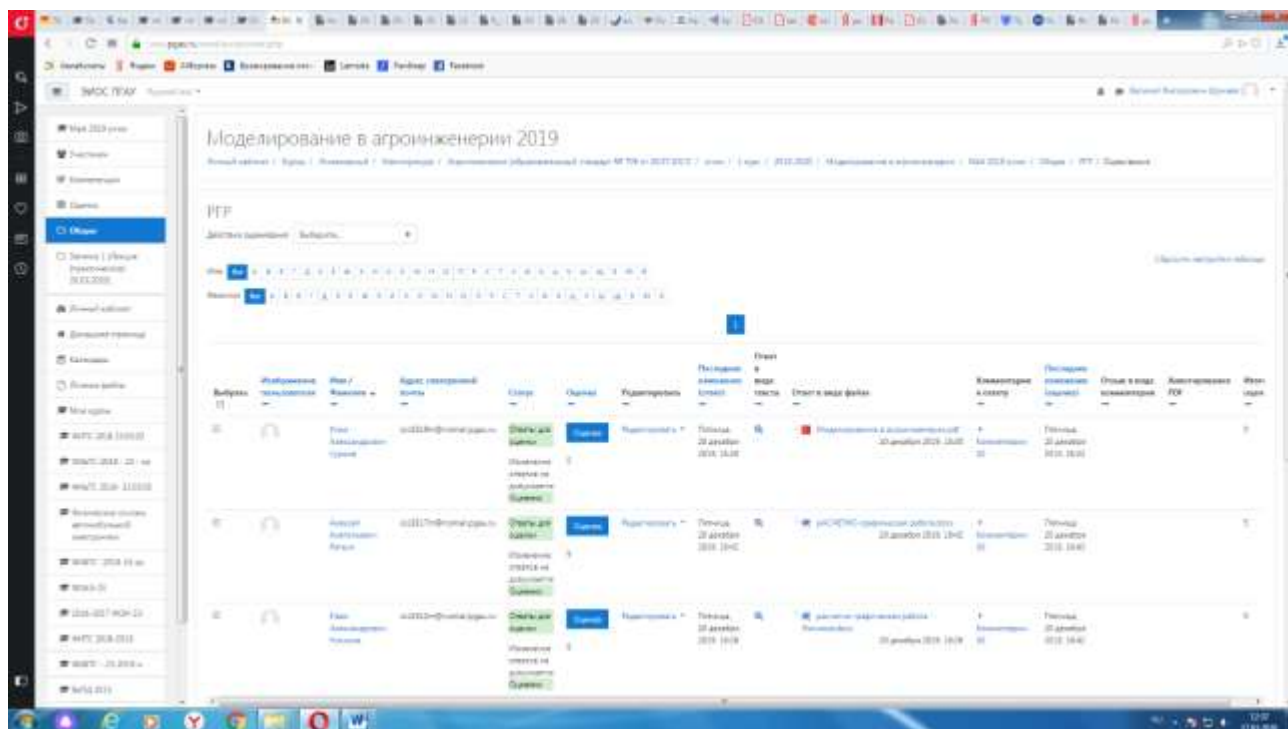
ЭИОС ПГАУ

Моделирование в агроинженерии 2019

РГР

Действия оценивания Выбрать...

Выбрать

Изображение пользователя

Имя / Фамилия

Адрес электронной почты

Статус

Оценка

Редактировать

Последнее изменение (ответ)

Ответ в виде текста

Ответ в виде файла

Комментарии к ответу

Последнее изменение (оценки)

Отзыв в виде комментария

Аннотирование PDF

Ответы для оценки

Оценка

Редактировать

Пятница, 20 декабря 2019, 16:00

Моделирование в агроинженерии.pdf

20 декабря 2019, 16:00

Комментарии (0)

Пятница, 20 декабря 2019, 16:00

Ответы для оценки

Оценка

Редактировать

Пятница, 20 декабря 2019, 16:42

РАСЧЕТНО-графическая работа.docx

20 декабря 2019, 16:42

Комментарии (0)

Пятница, 20 декабря 2019, 16:40

Ответы для оценки

Оценка

Редактировать

Пятница, 20 декабря 2019, 16:28

расчетно-графическая работа

20 декабря 2019, 16:28

Комментарии (0)

Пятница, 20 декабря 2019, 16:40

Участники

Компетенции

Оценки

Общее

Личный кабинет

Домашняя страница

Календарь

Личные файлы

Мои курсы